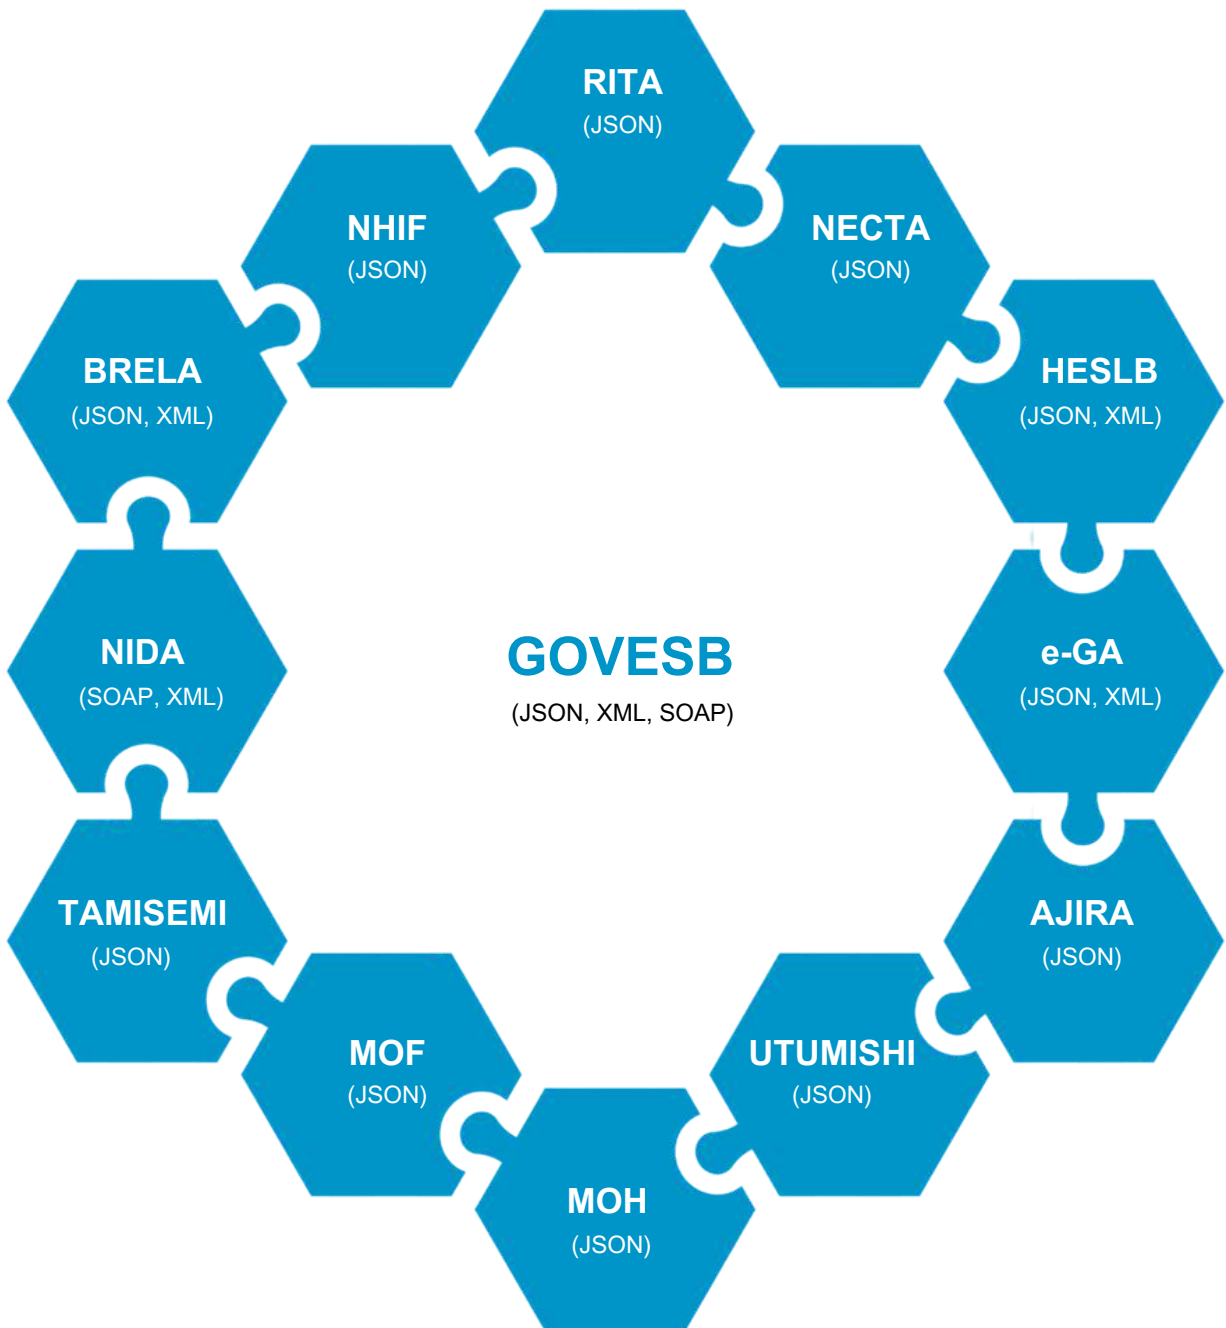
RITA
(JSON)

NHIF
(JSON)

NECTA
(JSON)

BRELA
(JSON, XML)

HESLB
(JSON, XML)

NIDA
(SOAP, XML)

GOVESB
(JSON, XML, SOAP)

e-GA
(JSON, XML)

TAMISEMI
(JSON)

AJIRA
(JSON)

MOF
(JSON)

UTUMISHI
(JSON)

MOH
(JSON)